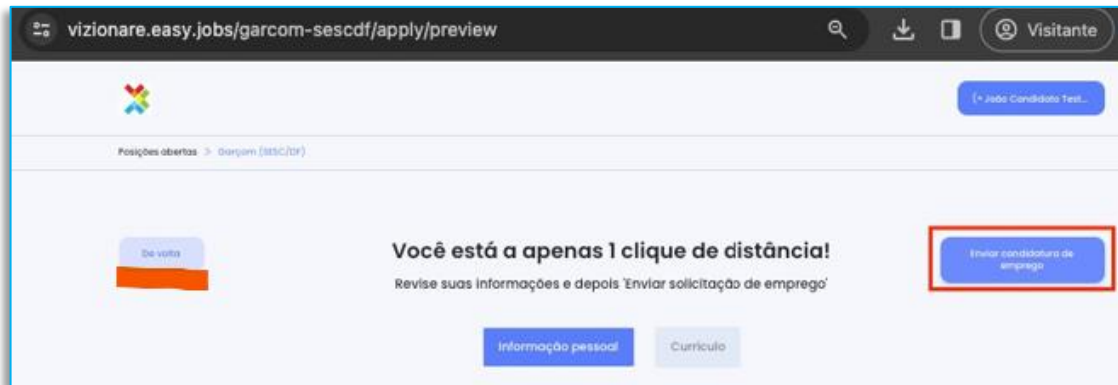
vizionare.easy.jobs/garcom-sescdf/apply/preview

Visitante

(→ João Candidato Test...

Posições abertas > Garçom (SESC/DF)

De volta

Você está a apenas 1 clique de distância!

Revise suas informações e depois 'Enviar solicitação de emprego'

Enviar candidatura de emprego

Informação pessoal

Currículo